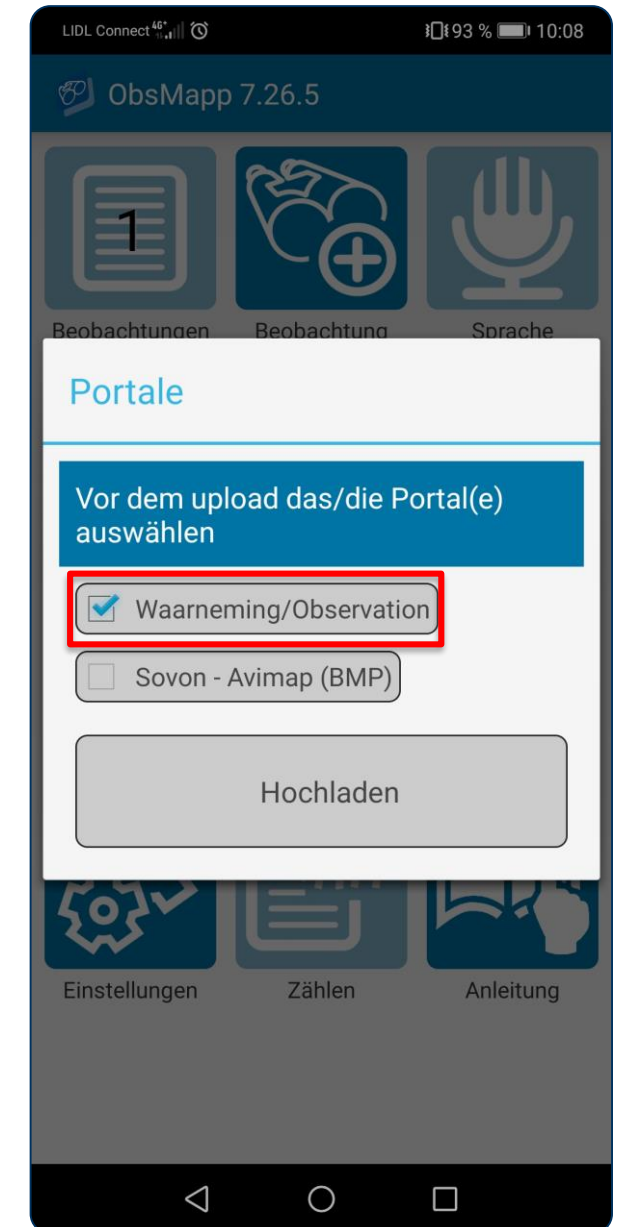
LIDL Connect 4G 93 % 10:08

ObsMapp 7.26.5

1

Beobachtungen Beobachtung Sprache

Portale

Vor dem upload das/die Portal(e) auswählen

Waarneming/Observation

Sovon - Avimap (BMP)

Hochladen

Einstellungen Zählen Anleitung